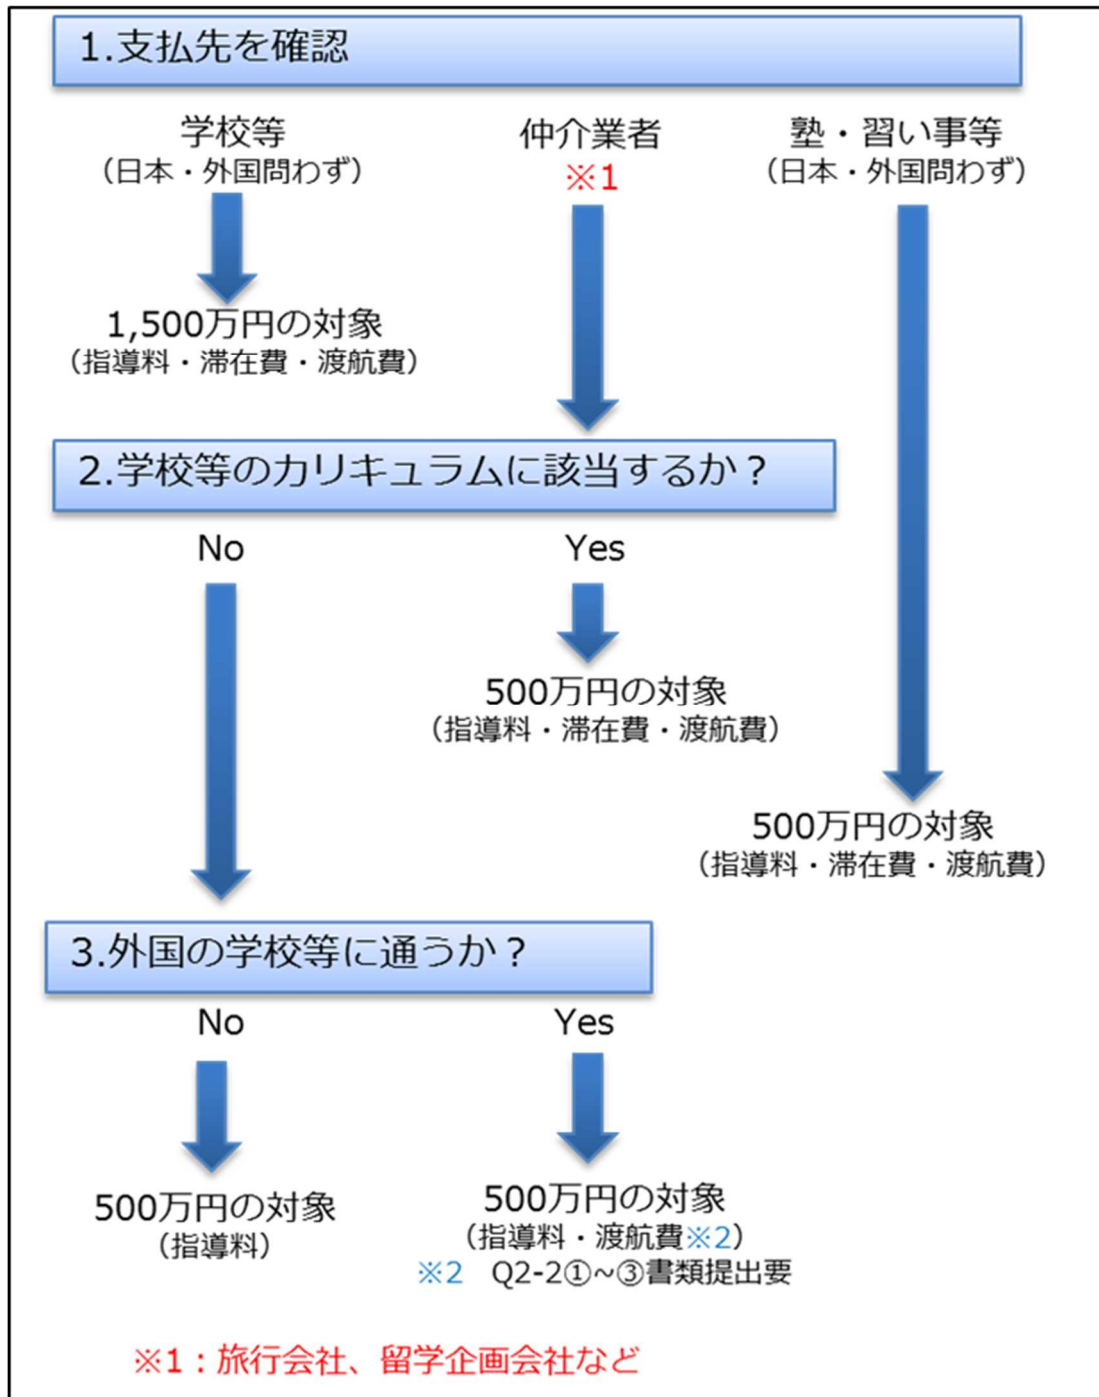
1.支払先を確認

学校等
（日本・外国問わず）

仲介業者
※1

塾・習い事等
（日本・外国問わず）

1,500万円の対象
（指導料・滞在費・渡航費）

2.学校等のカリキュラムに該当するか？

No

Yes

500万円の対象
（指導料・滞在費・渡航費）

500万円の対象
（指導料・滞在費・渡航費）

3.外国の学校等に通うか？

No

Yes

500万円の対象
（指導料）

500万円の対象
（指導料・渡航費※2）
※2　Q2-2①~③書類提出要

※1：旅行会社、留学企画会社など